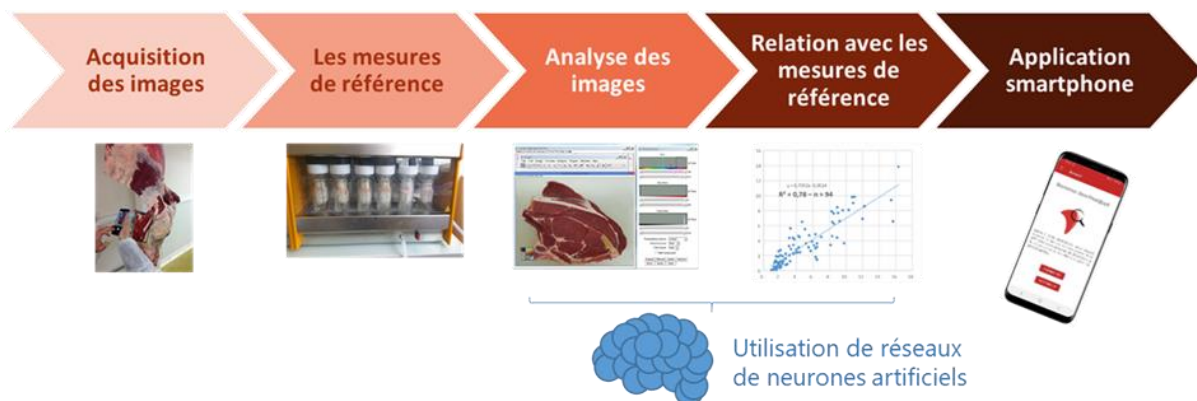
Acquisition des images

Les mesures de référence

Analyse des images

Relation avec les mesures de référence

Application smartphone

$R^2 = 0,78 - n = 94$

Utilisation de réseaux de neurones artificiels